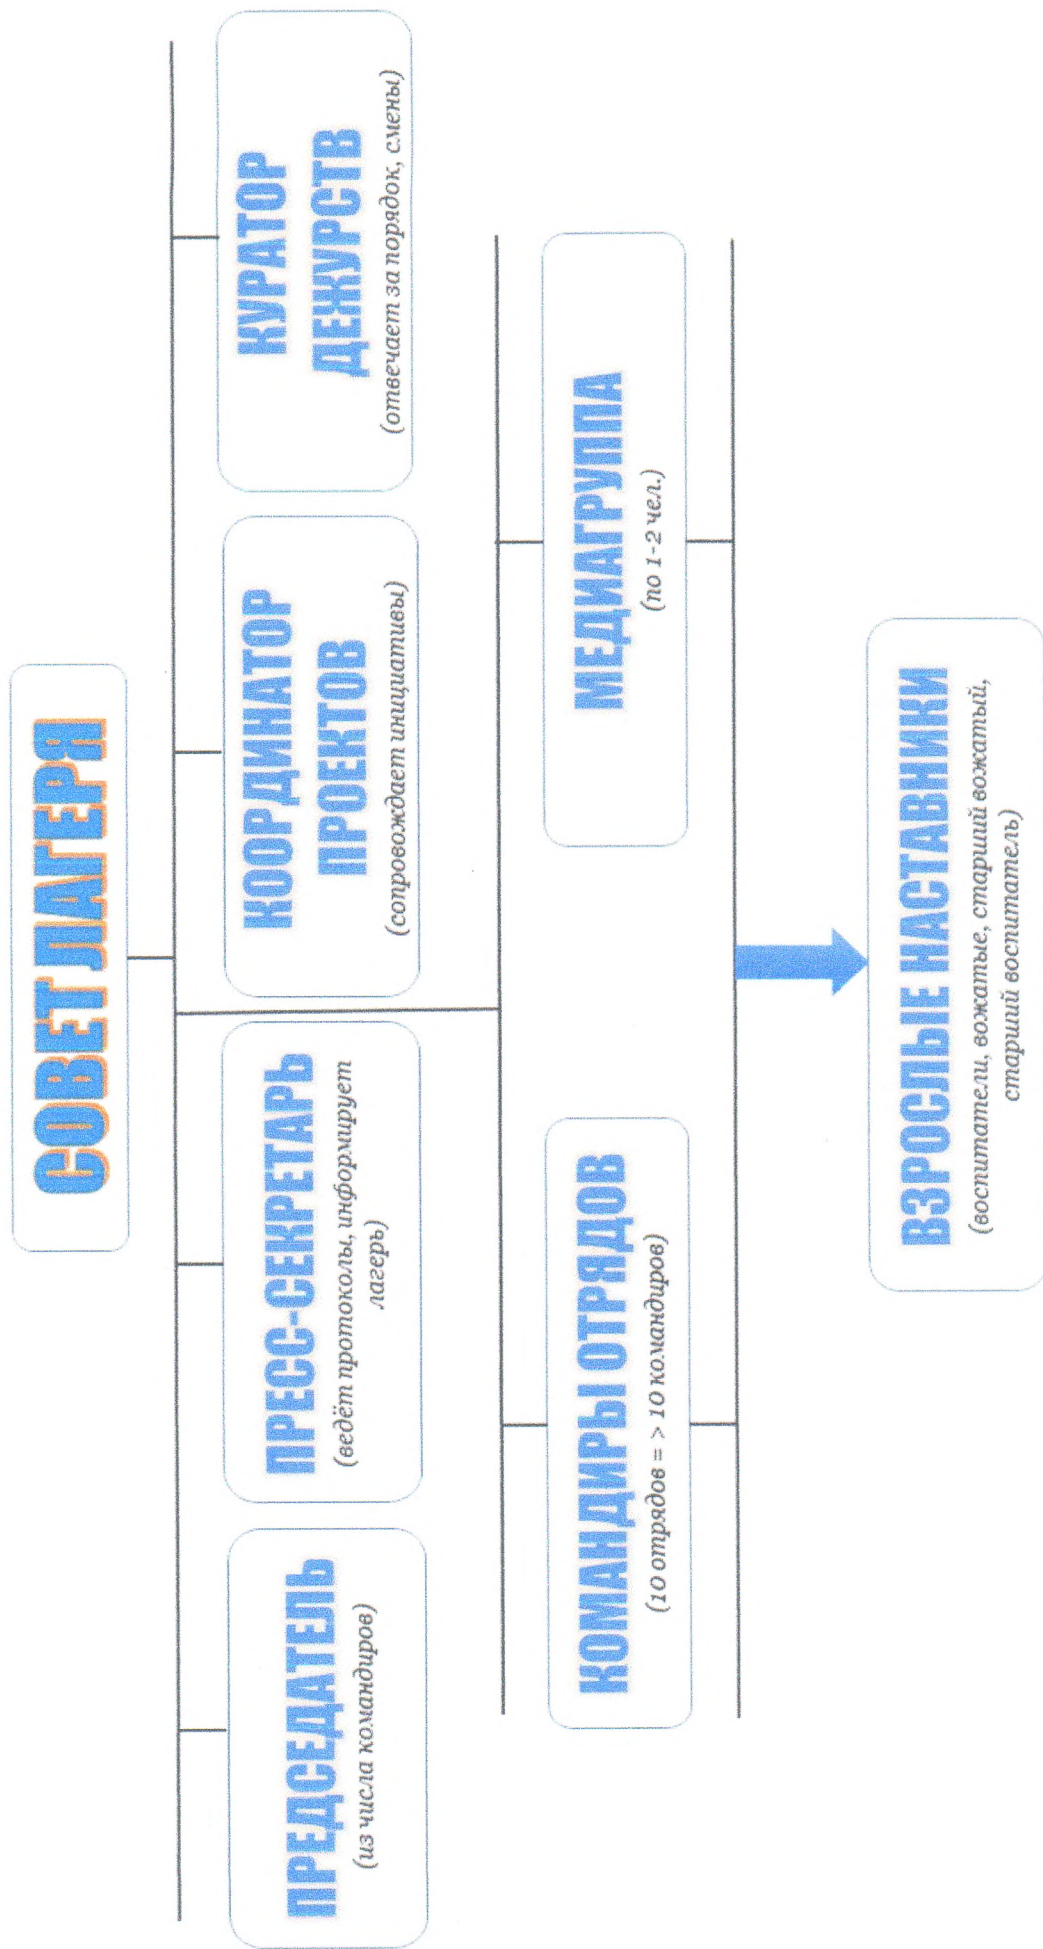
СОВЕТ ЛАГЕРЯ

ПРЕДСЕДАТЕЛЬ
(из числа командиров)

ПРЕСС-СЕКРЕТАРЬ
(ведёт протоколы, информирует лагерь)

КООРДИНАТОР ПРОЕКТОВ
(сопровождает инициативы)

КУРАТОР ДЕЖУРСТВ
(отвечает за порядок, смены)

КОМАНДИРЫ ОТРЯДОВ
(10 отрядов = > 10 командиров)

МЕДИАГРУППА
(по 1-2 чел.)

ВЗРОСЛЫЕ НАСТАВНИКИ
(воспитатели, вожатые, старший вожатый, старший воспитатель)